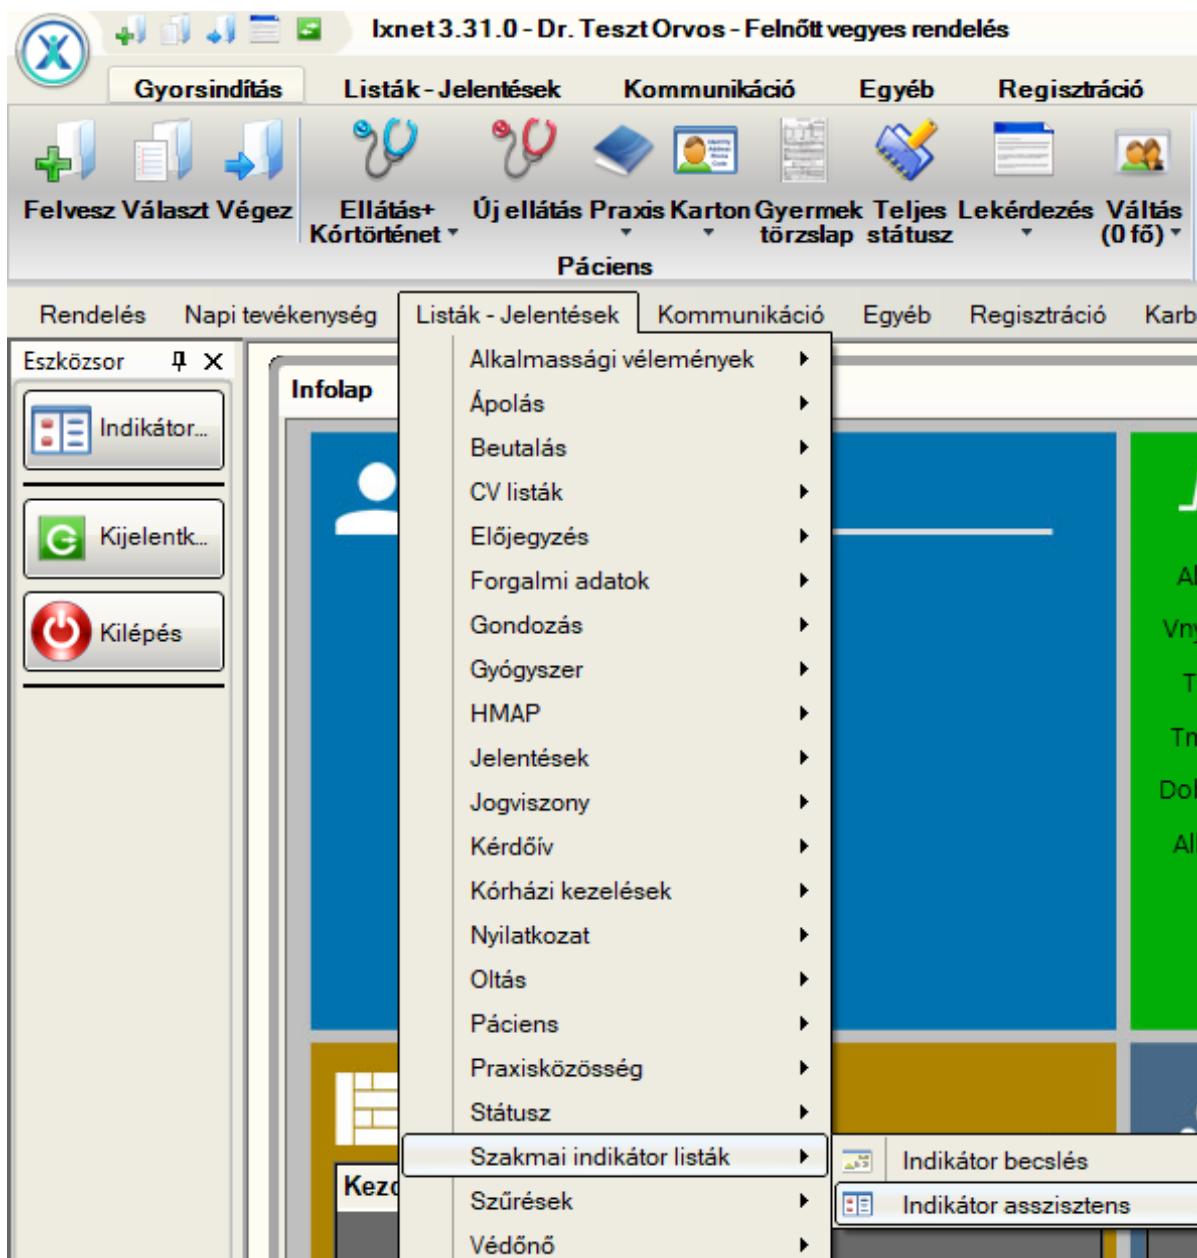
Ixnet 3.31.0 - Dr. Teszt Orvos - Felnőtt vegyes rendelés

Gyorsindítás | Listák - Jelentések | Kommunikáció | Egyéb | Regisztráció

Felvesz Választ Végez Ellátás+ Kórtörténet Új ellátás Praxis Karton Gyermek törzslap Teljes státusz Lekérdezés Váltás (0 fő)

Páciens

Rendelés | Napi tevékenység | Listák - Jelentések | Kommunikáció | Egyéb | Regisztráció | Karb

Eszközsor

Indikátor...

Kijelentk...

Kilépés

Infolap

Alkalmassági vélemények
Ápolás
Beutalás
CV listák
Előjegyzés
Forgalmi adatok
Gondozás
Gyógyszer
HMAP
Jelentések
Jogviszony
Kérdőív
Kórházi kezelések
Nyilatkozat
Oltás
Páciens
Praxisközösség
Státusz
Szakmai indikátor listák
Szűrések
Védőnő

Indikátor becslés
Indikátor asszisztens

Kez

Al
Vn
T
Tn
Dol
Al